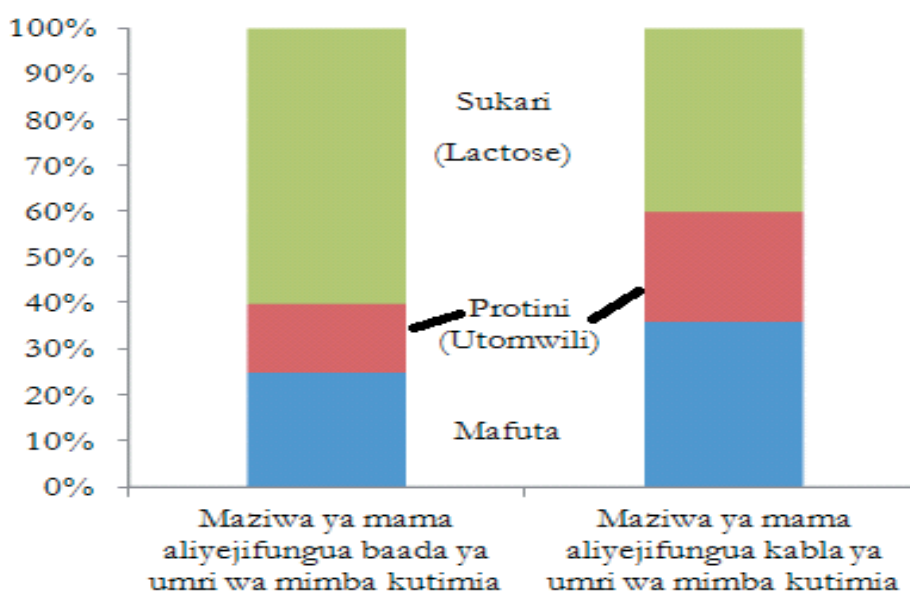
100%
90%
80%
70%
60%
50%
40%
30%
20%
10%
0%

Sukari
(Lactose)

Protini
(Utomwili)

Mafuta

Maziwa ya mama aliyejifungua baada ya umri wa mimba kutimia

Maziwa ya mama aliyejifungua kabla ya umri wa mimba kutimia